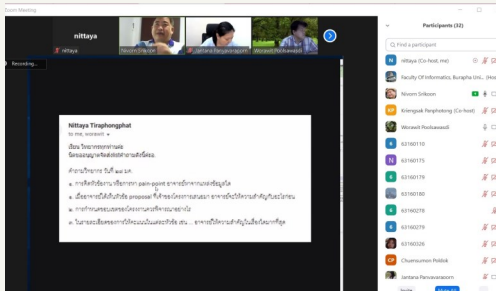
Zoom Meeting

nittaya

nittaya

Nivorn Srikoon

Jantana Panyavaraporn

Worawit Poohawasdi

Recording...

Nittaya Tiraphongphat
to me, worawit

เรียน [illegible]
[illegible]

คำถามวิทยากร วันที่ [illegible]
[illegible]
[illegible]
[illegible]
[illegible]

Participants (32)

Find a participant

nittaya (Co-host, me)

Faculty Of Informatics, Burapha Uni... (Host)

Nivorn Srikoon

Kriengsak Panphotong (Co-host)

Worawit Poohawasdi

63160110

63160175

63160179

63160180

63160278

63160279

63160283

63160326

Chueruamon Potibok

Jantana Panyavaraporn

Invite

Mute All